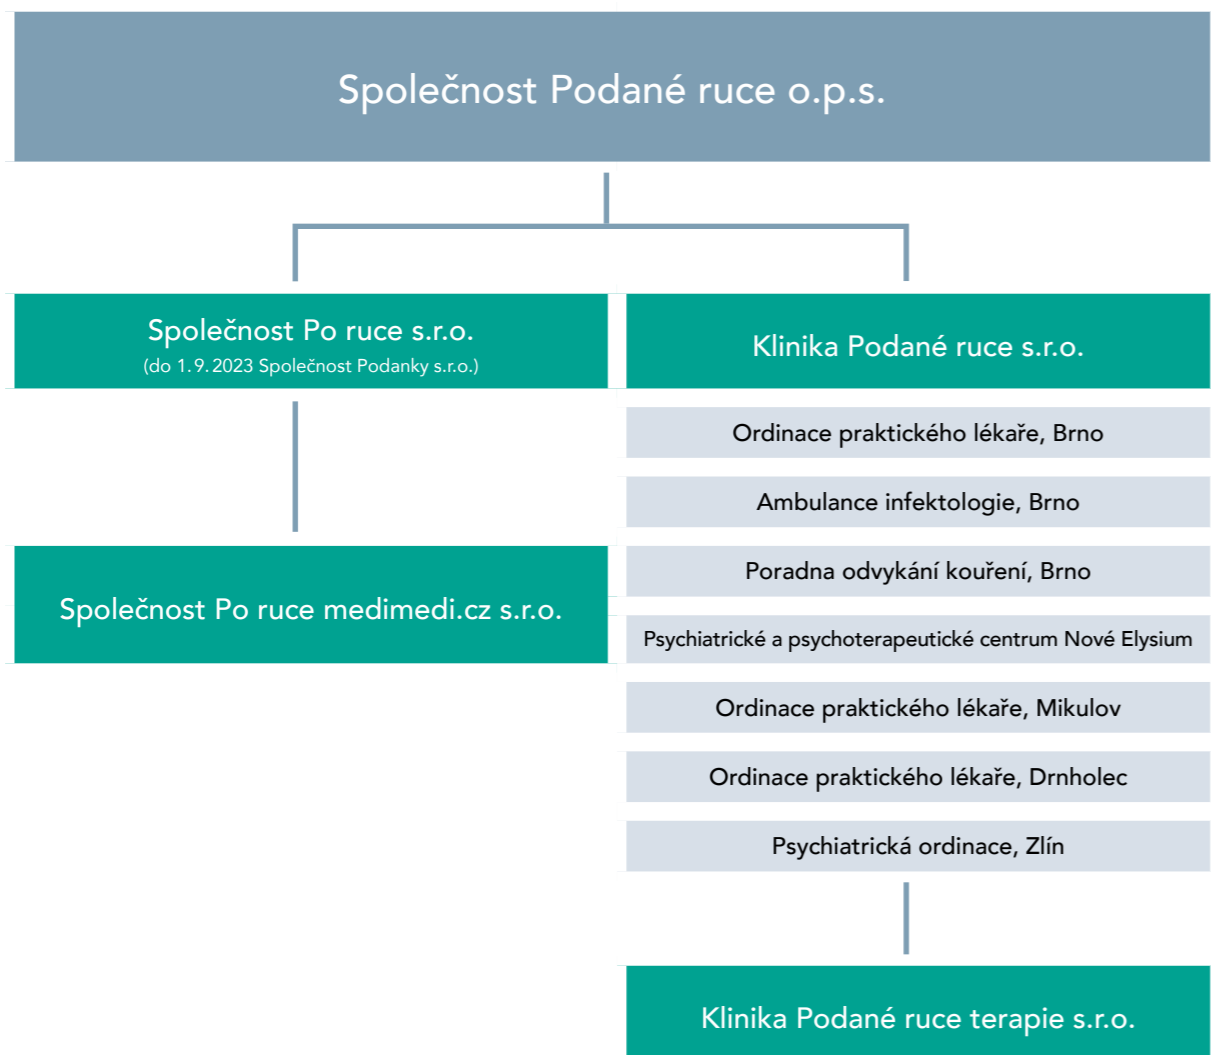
Společnost Podané ruce o.p.s.

Společnost Po ruce s.r.o.
(do 1. 9. 2023 Společnost Podanky s.r.o.)

Společnost Po ruce medimedi.cz s.r.o.

Klinika Podané ruce s.r.o.

Ordinace praktického lékaře, Brno

Ambulance infektologie, Brno

Poradna odvykání kouření, Brno

Psychiatrické a psychoterapeutické centrum Nové Elysium

Ordinace praktického lékaře, Mikulov

Ordinace praktického lékaře, Drnholec

Psychiatrická ordinace, Zlín

Klinika Podané ruce terapie s.r.o.